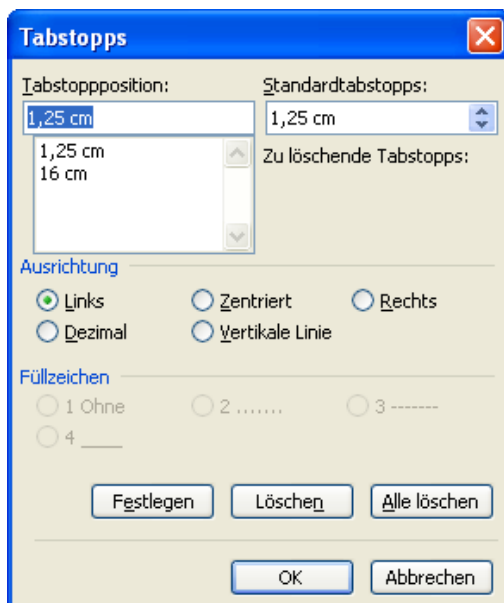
Tabstopps

Tabstoppposition:
1,25 cm
1,25 cm
16 cm

Standardtabstopps:
1,25 cm
Zu löschende Tabstopps:

Ausrichtung
Links
Zentriert
Rechts
Dezimal
Vertikale Linie

Füllzeichen
1 Ohne
2 .......
3 -------
4 ____

Festlegen
Löschen
Alle löschen

OK
Abbrechen